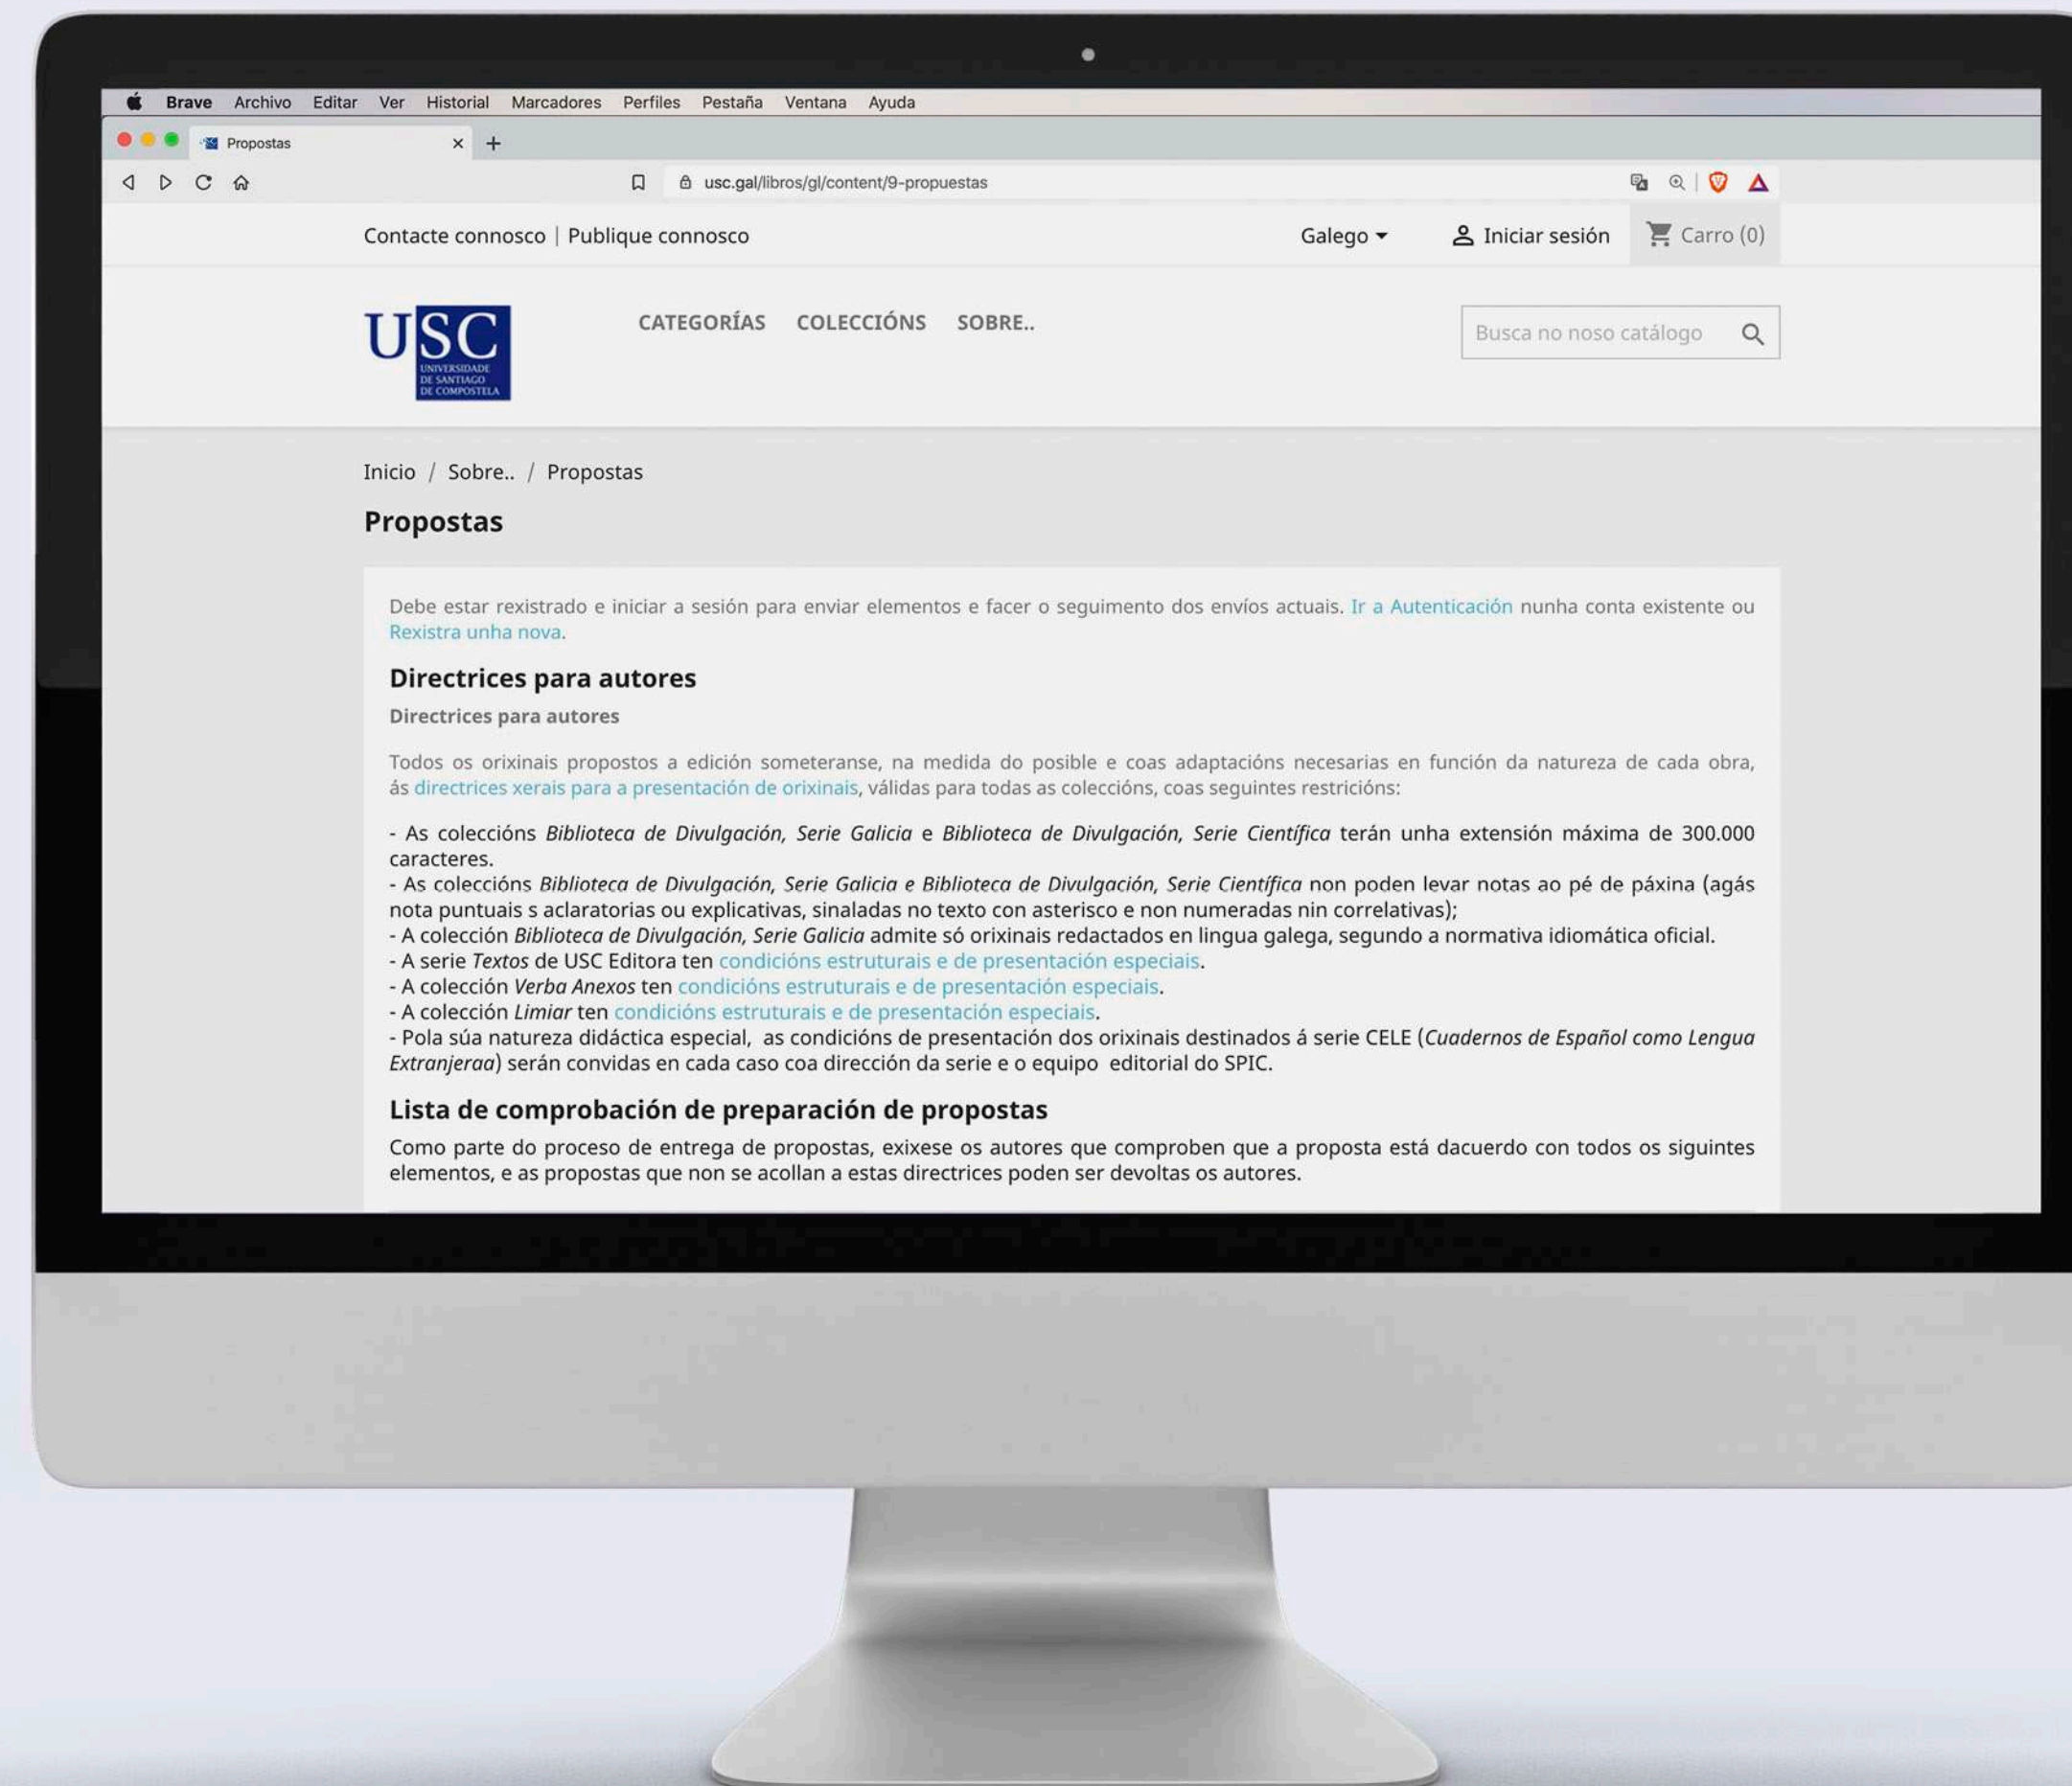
Brave Archivo Editar Ver Historial Marcadores Perfiles Pestaña Ventana Ayuda

Propostas

usc.gal/libros/gl/content/9-propuestas

Contacte connosco | Publique connosco

Galego

Iniciar sesión

Carro (0)

USC UNIVERSIDADE DE SANTIAGO DE COMPOSTELA

CATEGORÍAS COLECCIÓNS SOBRE..

Busca no noso catálogo

Inicio / Sobre.. / Propostas

Propostas

Debe estar rexistrado e iniciar a sesión para enviar elementos e facer o seguimento dos envíos actuais. Ir a Autenticación nunha conta existente ou Rexistra unha nova.

Directrices para autores

Directrices para autores

Todos os orixinais propostos a edición someteranse, na medida do posible e coas adaptacións necesarias en función da natureza de cada obra, ás directrices xerais para a presentación de orixinais, válidas para todas as coleccións, coas seguintes restricións:

- As coleccións Biblioteca de Divulgación, Serie Galicia e Biblioteca de Divulgación, Serie Científica terán unha extensión máxima de 300.000 caracteres.
- As coleccións Biblioteca de Divulgación, Serie Galicia e Biblioteca de Divulgación, Serie Científica non poden levar notas ao pé de páxina (agás nota puntuais s aclaratorias ou explicativas, sinaladas no texto con asterisco e non numeradas nin correlativas);
- A colección Biblioteca de Divulgación, Serie Galicia admite só orixinais redactados en lingua galega, segundo a normativa idiomática oficial.
- A serie Textos de USC Editora ten condicións estruturais e de presentación especiais.
- A colección Verba Anexos ten condicións estruturais e de presentación especiais.
- A colección Limiar ten condicións estruturais e de presentación especiais.
- Pola súa natureza didáctica especial, as condicións de presentación dos orixinais destinados á serie CELE (Cuadernos de Español como Lengua Extranjeraa) serán convidas en cada caso coa dirección da serie e o equipo editorial do SPIC.

Lista de comprobación de preparación de propostas

Como parte do proceso de entrega de propostas, exixese os autores que comproben que a proposta está dacuerdo con todos os siguintes elementos, e as propostas que non se acollan a estas directrices poden ser devoltas os autores.